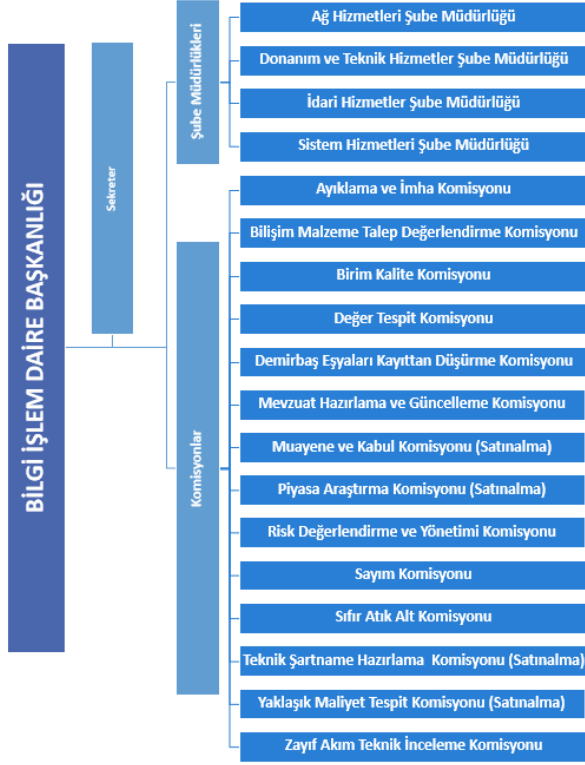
BİLGİ İŞLEM DAİRE BAŞKANLIĞI

Sekreter

Şube Müdürlükleri

Ağ Hizmetleri Şube Müdürlüğü

Donanım ve Teknik Hizmetler Şube Müdürlüğü

İdari Hizmetler Şube Müdürlüğü

Sistem Hizmetleri Şube Müdürlüğü

Komisyonlar

Ayıklama ve İmha Komisyonu

Bilişim Malzeme Talep Değerlendirme Komisyonu

Birim Kalite Komisyonu

Değer Tespit Komisyonu

Demirbaş Eşyaları Kayıttan Düşürme Komisyonu

Mevzuat Hazırlama ve Güncelleme Komisyonu

Muayene ve Kabul Komisyonu (Satınalma)

Piyasa Araştırma Komisyonu (Satınalma)

Risk Değerlendirme ve Yönetimi Komisyonu

Sayım Komisyonu

Sıfır Atık Alt Komisyonu

Teknik Şartname Hazırlama Komisyonu (Satınalma)

Yaklaşık Maliyet Tespit Komisyonu (Satınalma)

Zayıf Akım Teknik İnceleme Komisyonu